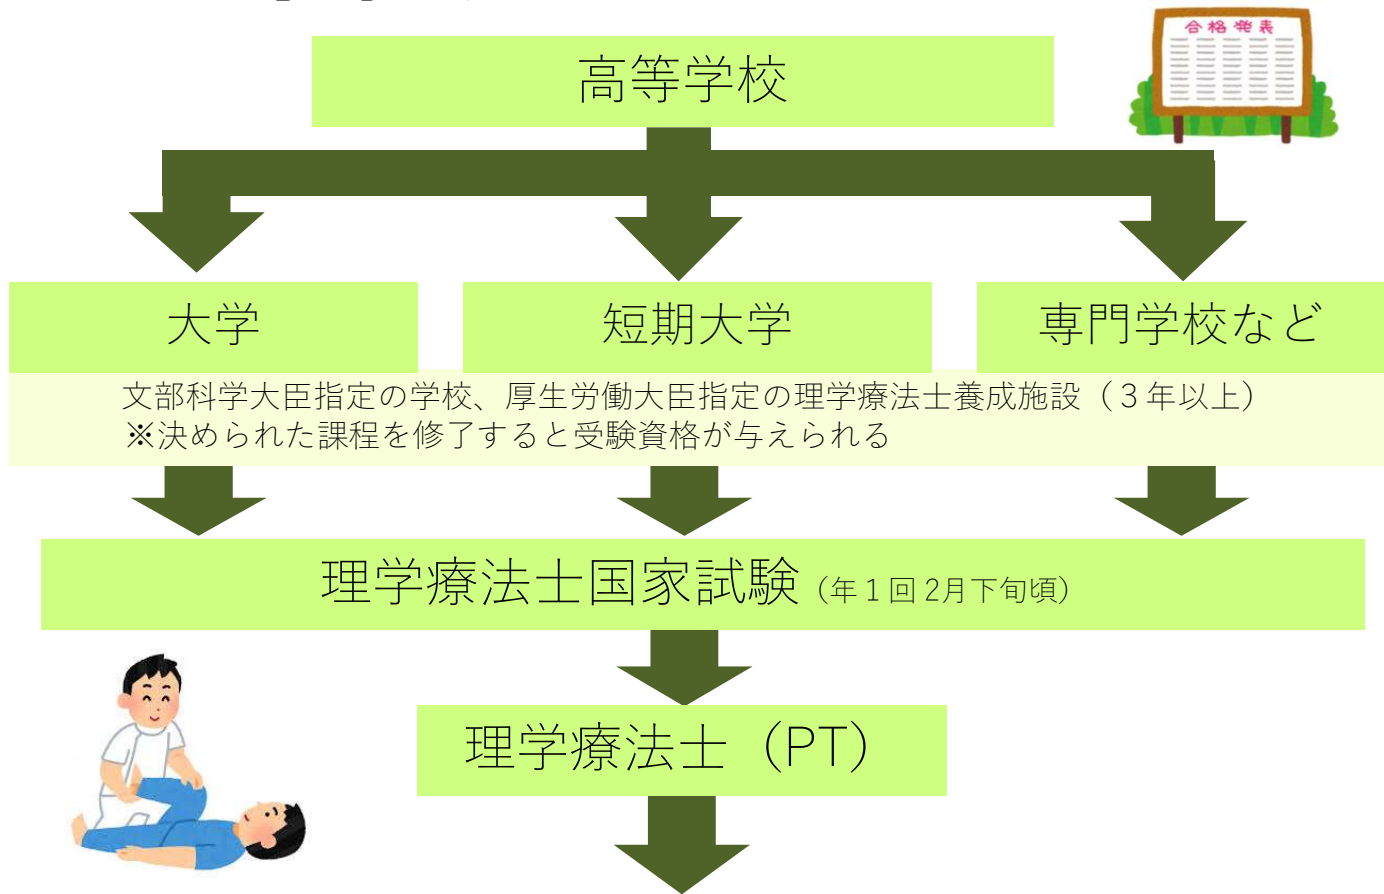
合格発表

高等学校

大学

短期大学

専門学校など

文部科学大臣指定の学校、厚生労働大臣指定の理学療法士養成施設（３年以上）
※決められた課程を修了すると受験資格が与えられる

理学療法士国家試験（年１回 2月下旬頃）

理学療法士（PT）